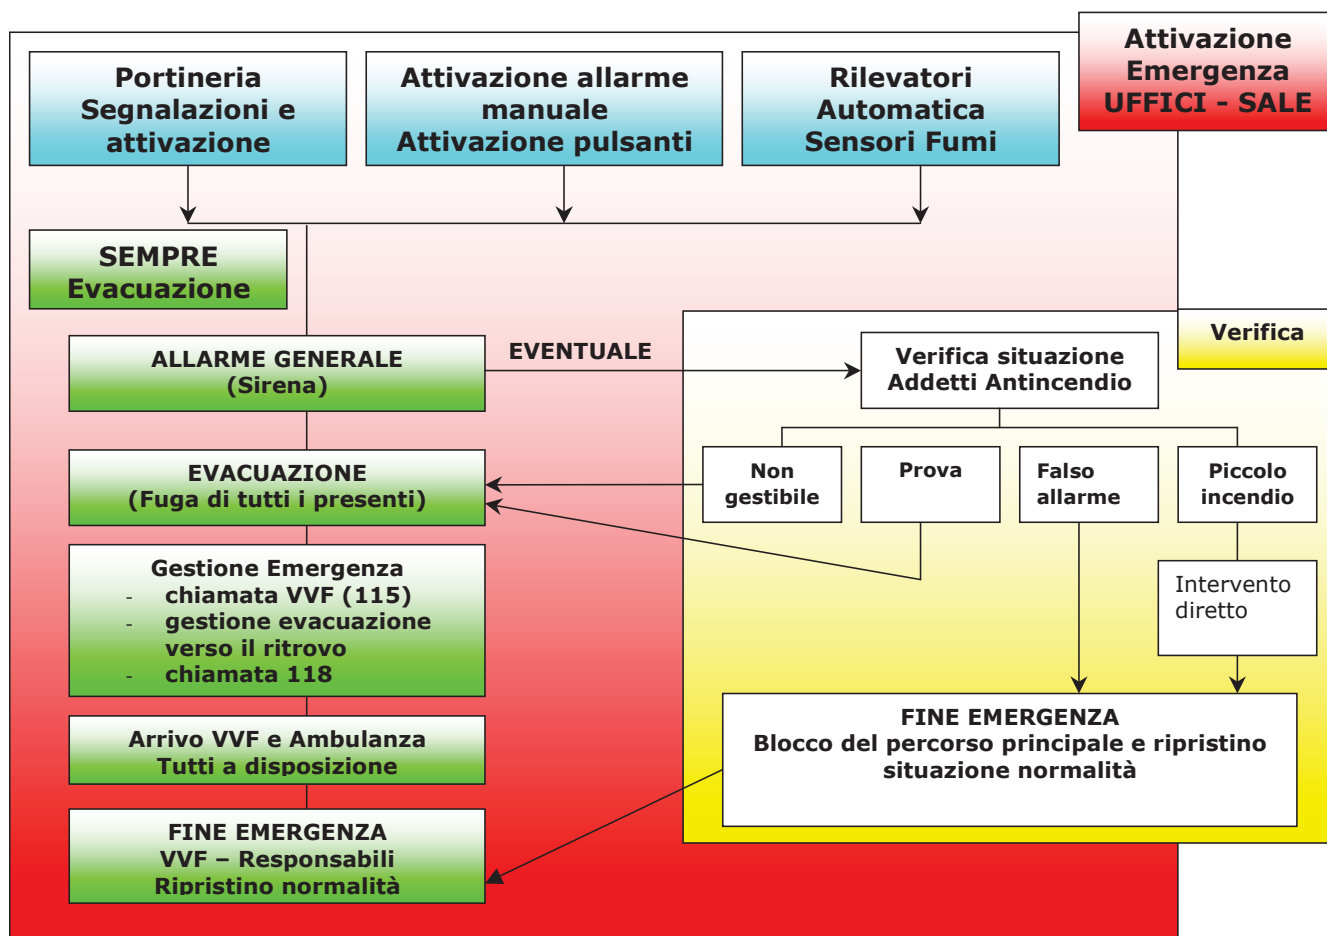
Attivazione Emergenza UFFICI - SALE

Portineria Segnalazioni e attivazione

Attivazione allarme manuale Attivazione pulsanti

Rilevatori Automatica Sensori Fumi

SEMPRE Evacuazione

ALLARME GENERALE (Sirena)

EVENTUALE

Verifica

Verifica situazione Addetti Antincendio

Non gestibile

Prova

Falso allarme

Piccolo incendio

Intervento diretto

EVACUAZIONE (Fuga di tutti i presenti)

Gestione Emergenza
- chiamata VVF (115)
- gestione evacuazione verso il ritrovo
- chiamata 118

Arrivo VVF e Ambulanza Tutti a disposizione

FINE EMERGENZA
Blocco del percorso principale e ripristino situazione normalità

FINE EMERGENZA
VVF – Responsabili
Ripristino normalità